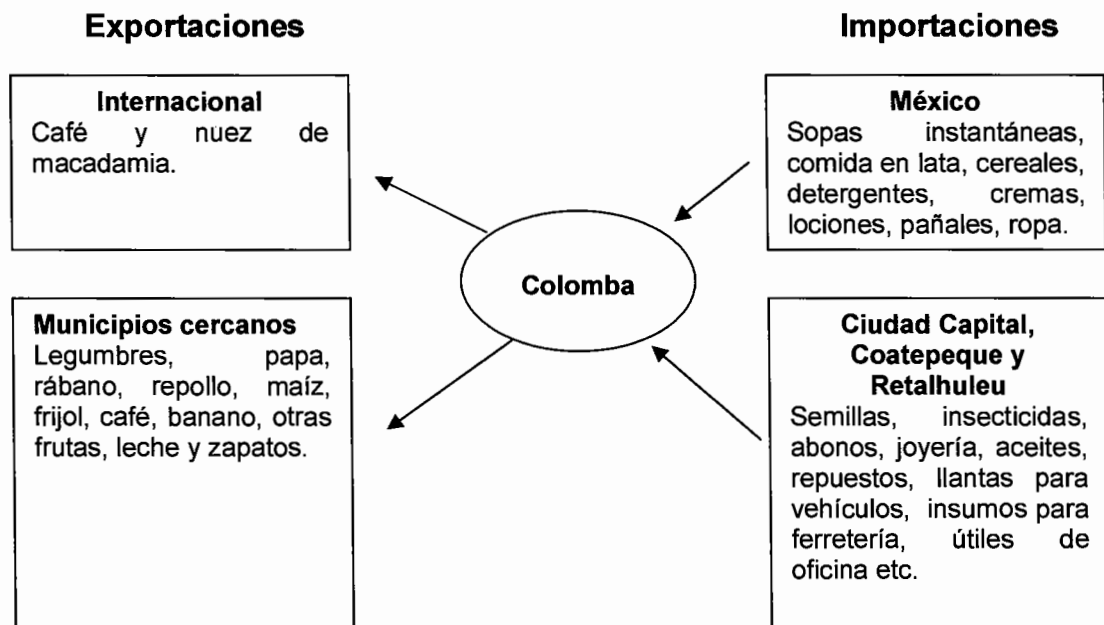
Exportaciones

Importaciones

Internacional
Café y nuez de macadamia.

México
Sopas instantáneas, comida en lata, cereales, detergentes, cremas, lociones, pañales, ropa.

Colomba

Municipios cercanos
Legumbres, papa, rábano, repollo, maíz, frijol, café, banano, otras frutas, leche y zapatos.

Ciudad Capital, Coatepeque y Retalhuleu
Semillas, insecticidas, abonos, joyería, aceites, repuestos, llantas para vehículos, insumos para ferretería, útiles de oficina etc.